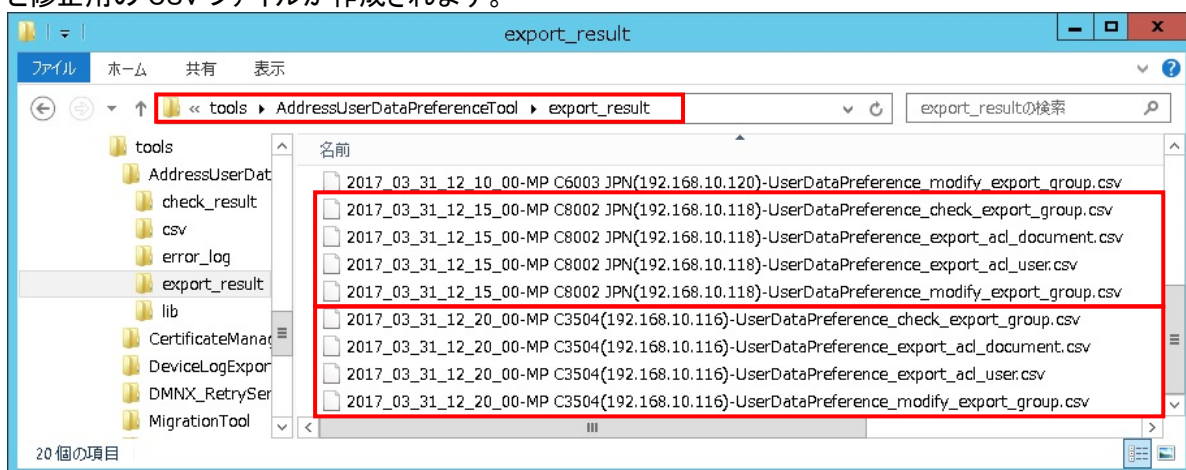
export_result

ファイル ホーム 共有 表示

« tools ▸ AddressUserDataPreferenceTool ▸ export_result

export_resultの検索

tools
AddressUserDat
check_result
csv
error_log
export_result
lib
CertificateManag
DeviceLogExpor
DMNX_RetrySer
MigrationTool

名前

2017_03_31_12_10_00-MP C6003 JPN(192.168.10.120)-UserDataPreference_modify_export_group.csv
2017_03_31_12_15_00-MP C8002 JPN(192.168.10.118)-UserDataPreference_check_export_group.csv
2017_03_31_12_15_00-MP C8002 JPN(192.168.10.118)-UserDataPreference_export_acl_document.csv
2017_03_31_12_15_00-MP C8002 JPN(192.168.10.118)-UserDataPreference_export_acl_user.csv
2017_03_31_12_15_00-MP C8002 JPN(192.168.10.118)-UserDataPreference_modify_export_group.csv
2017_03_31_12_20_00-MP C3504(192.168.10.116)-UserDataPreference_check_export_group.csv
2017_03_31_12_20_00-MP C3504(192.168.10.116)-UserDataPreference_export_acl_document.csv
2017_03_31_12_20_00-MP C3504(192.168.10.116)-UserDataPreference_export_acl_user.csv
2017_03_31_12_20_00-MP C3504(192.168.10.116)-UserDataPreference_modify_export_group.csv

20 個の項目